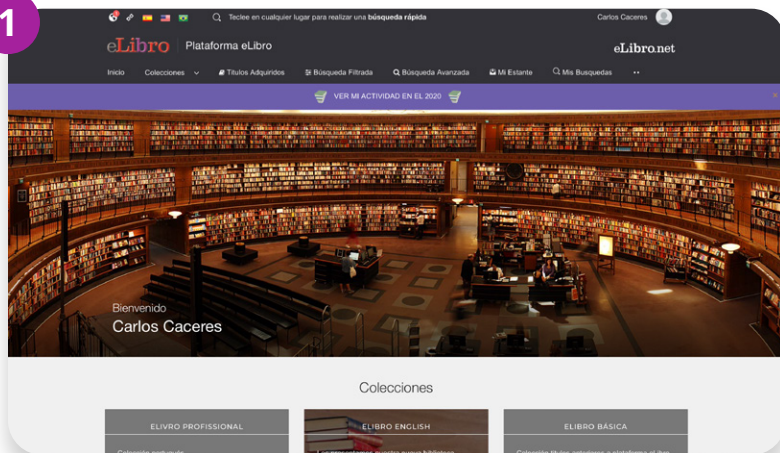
1

Teclee en cualquier lugar para realizar una **búsqueda rápida**

Carlos Caceres

eLibro | Plataforma eLibro

eLibro.net

Inicio Colecciones Títulos Adquiridos Búsqueda Filtrada Búsqueda Avanzada Mi Estante Mis Busquedas

VER MI ACTIVIDAD EN EL 2020

Bienvenido
Carlos Caceres

Colecciones

ELIVRO PROFISSIONAL

ELIBRO ENGLISH

ELIBRO BÁSICA

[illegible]